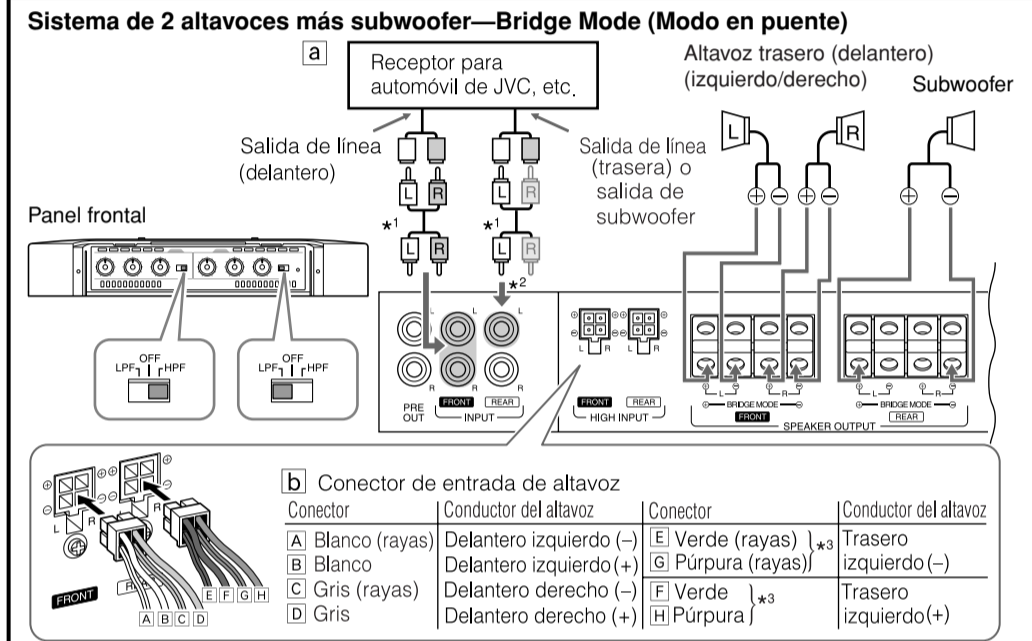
Sistema de 2 altavoces más subwoofer—Bridge Mode (Modo en puente)

a

Receptor para automóvil de JVC, etc.

Salida de línea (delantero)

Salida de línea (trasera) o salida de subwoofer

Altavoz trasero (delantero) (izquierdo/derecho)

Subwoofer

Panel frontal

$*^1$

$*^1$

$*^2$

L R L R L R L R

LPF OFF HPF

LPF OFF HPF

PRE OUT

FRONT REAR INPUT

FRONT REAR HIGH INPUT

BRIDGE MODE FRONT

BRIDGE MODE REAR

SPEAKER OUTPUT

b Conector de entrada de altavoz

| Conector | Conductor del altavoz | Conector | Conductor del altavoz |
|---|---|---|---|
| A Blanco (rayas) | Delantero izquierdo (–) | E Verde (rayas) $*^3$ | Trasero izquierdo (–) |
| B Blanco | Delantero izquierdo (+) | G Púrpura (rayas) | |
| C Gris (rayas) | Delantero derecho (–) | F Verde $*^3$ | Trasero izquierdo (+) |
| D Gris | Delantero derecho (+) | H Púrpura | |

FRONT

A B C D E F G H